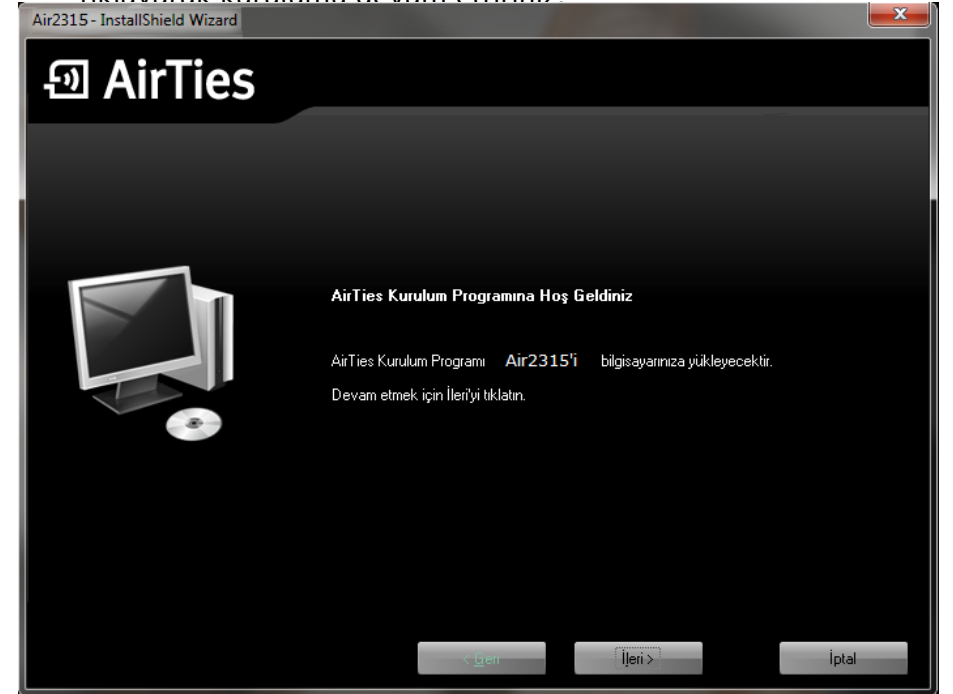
Air2315 - InstallShield Wizard

AirTies

AirTies Kurulum Programına Hoş Geldiniz

AirTies Kurulum Programı Air2315'i bilgisayarınıza yükleyecektir.

Devam etmek için İleri'yi tıklatın.

< Geri

İleri >

İptal